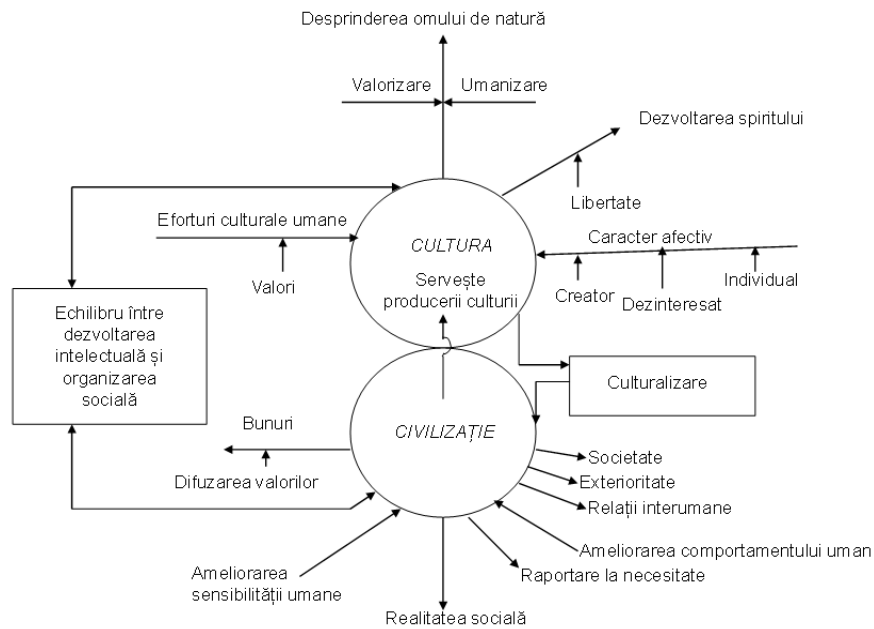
Desprinderea omului de natură

Valorizare

Umanizare

Dezvoltarea spiritului

Libertate

Eforturi culturale umane

CULTURA

Servește producerii culturii

Caracter afectiv

Valori

Creator

Dezinteresat

Individual

Echilibru între dezvoltarea intelectuală și organizarea socială

Culturalizare

Bunuri

CIVILIZAȚIE

Difuzarea valorilor

Societate

Exterioritate

Relații interumane

Ameliorarea comportamentului uman

Raportare la necesitate

Ameliorarea sensibilității umane

Realitatea socială